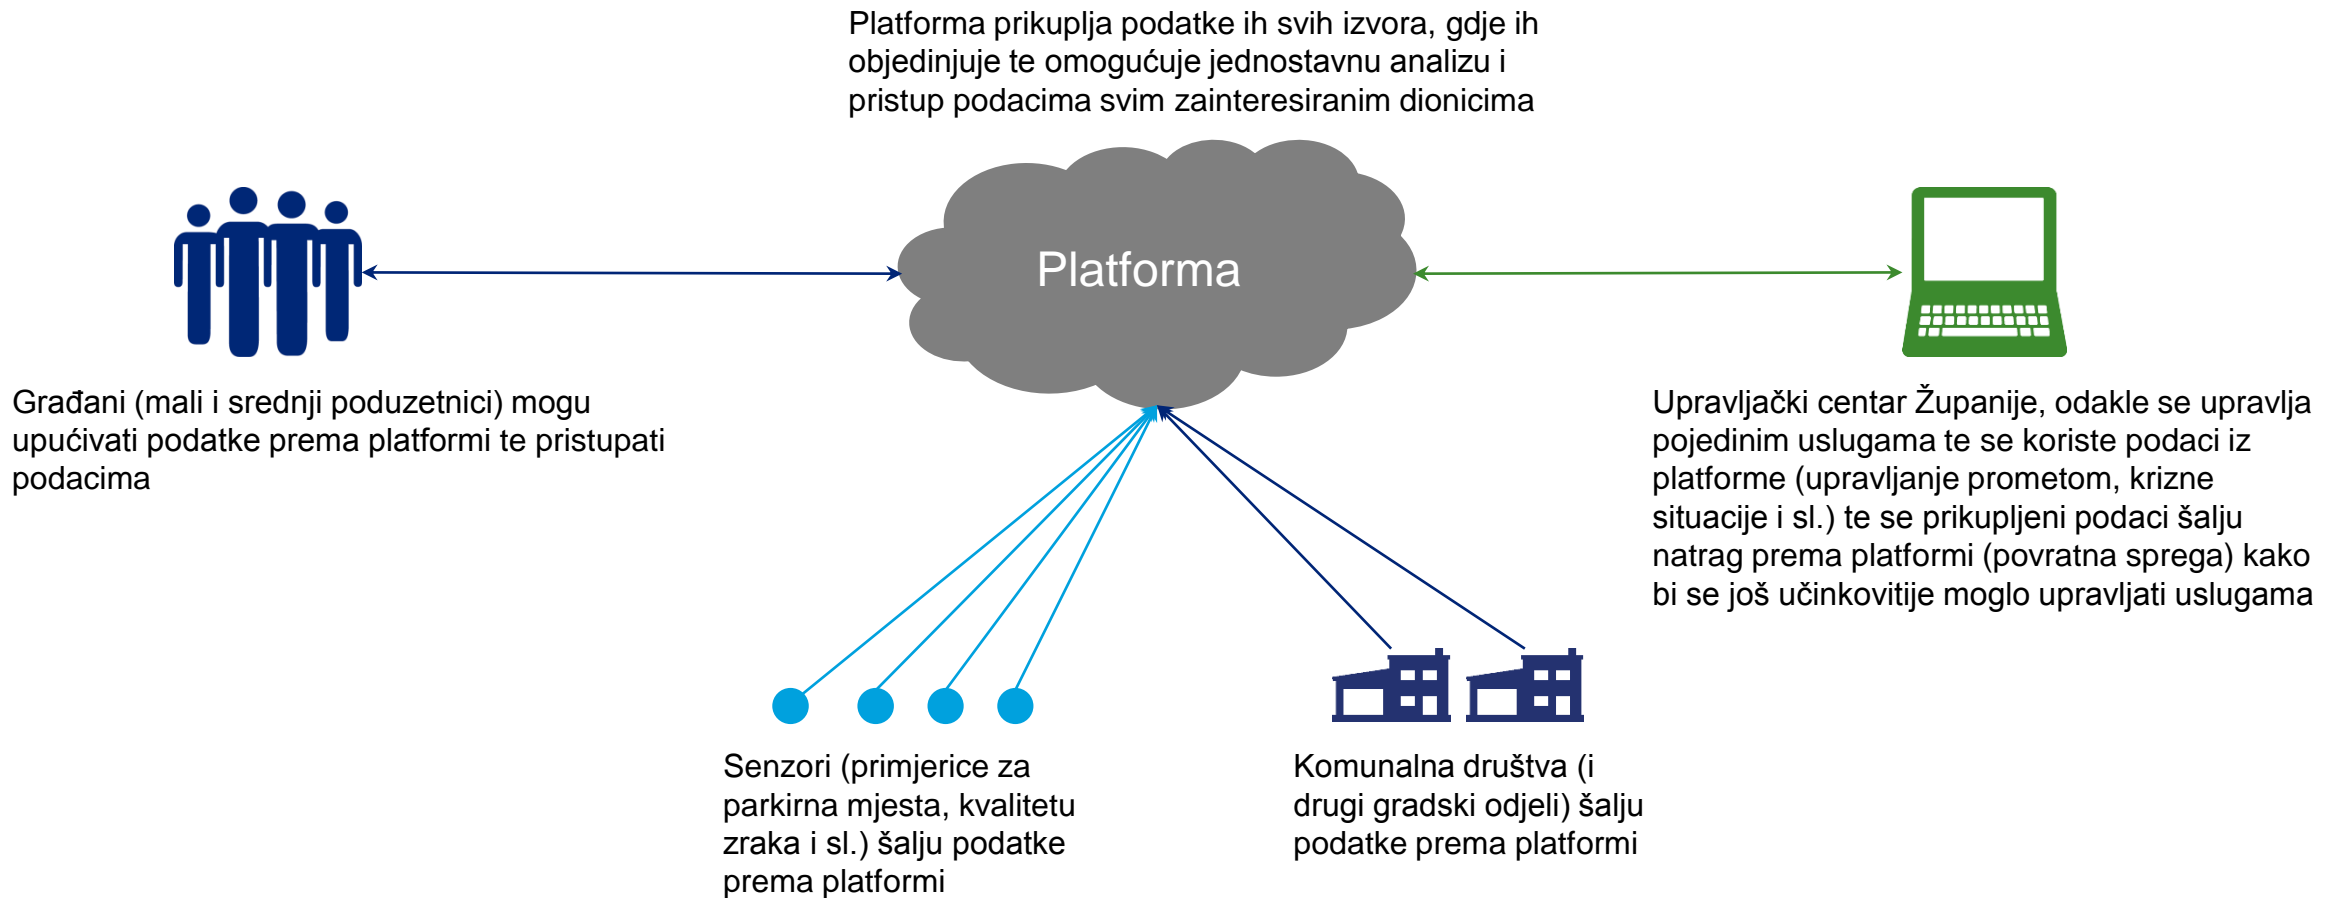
Platforma prikuplja podatke ih svih izvora, gdje ih objedinjuje te omogućuje jednostavnu analizu i pristup podacima svim zainteresiranim dionicima

Platforma

Građani (mali i srednji poduzetnici) mogu upućivati podatke prema platformi te pristupati podacima

Upravljački centar Županije, odakle se upravlja pojedinim uslugama te se koriste podaci iz platforme (upravljanje prometom, krizne situacije i sl.) te se prikupljeni podaci šalju natrag prema platformi (povratna sprega) kako bi se još učinkovitije moglo upravljati uslugama

Senzori (primjerice za parkirna mjesta, kvalitetu zraka i sl.) šalju podatke prema platformi

Komunalna društva (i drugi gradski odjeli) šalju podatke prema platformi